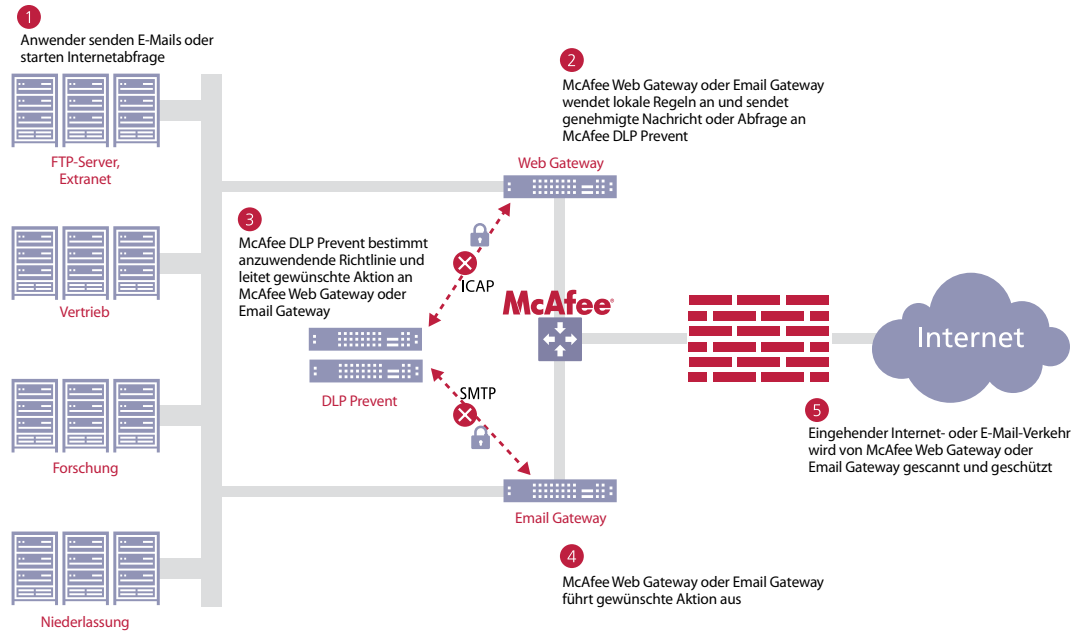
1
Anwender senden E-Mails oder starten Internetabfrage

FTP-Server, Extranet

Vertrieb

Forschung

Niederlassung

2
McAfee Web Gateway oder Email Gateway wendet lokale Regeln an und sendet genehmigte Nachricht oder Abfrage an McAfee DLP Prevent

Web Gateway

3
McAfee DLP Prevent bestimmt anzuwendende Richtlinie und leitet gewünschte Aktion an McAfee Web Gateway oder Email Gateway

ICAP

McAfee

Internet

DLP Prevent

SMTP

5
Eingehender Internet- oder E-Mail-Verkehr wird von McAfee Web Gateway oder Email Gateway gescannt und geschützt

Email Gateway

4
McAfee Web Gateway oder Email Gateway führt gewünschte Aktion aus